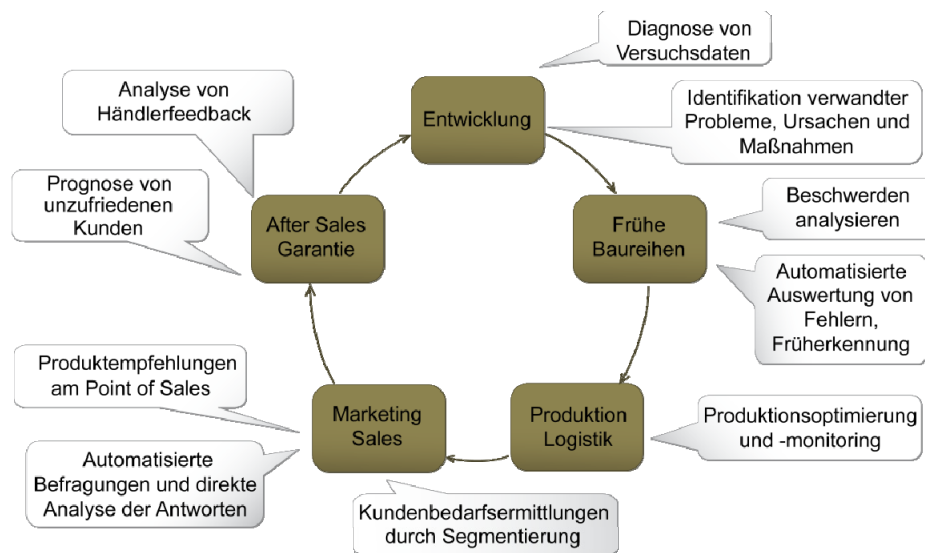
Diagnose von Versuchsdaten

Analyse von Händlerfeedback

Entwicklung

Identifikation verwandter Probleme, Ursachen und Maßnahmen

Prognose von unzufriedenen Kunden

After Sales Garantie

Frühe Baureihen

Beschwerden analysieren

Automatisierte Auswertung von Fehlern, Früherkennung

Produktempfehlungen am Point of Sales

Marketing Sales

Produktion Logistik

Produktionsoptimierung und -monitoring

Automatisierte Befragungen und direkte Analyse der Antworten

Kundenbedarfsermittlungen durch Segmentierung